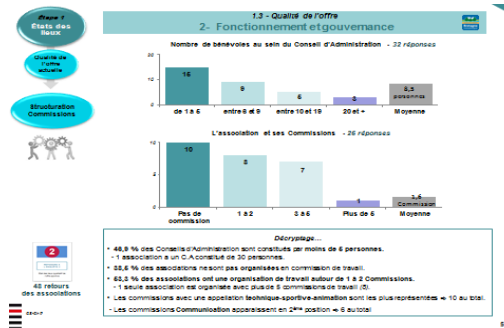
Etape 1
Etats des lieux

Qualité de l'offre actuelle

Structuration Commissions

1.3 - Qualité de l'offre
2- Fonctionnement etgouvernance

Nombre de bénévoles au sein du Conseil d'Administration - 32 réponses

20
10
0

15
9
6
3
8,5 personnes

de 1 à 8
entre 8 et 9
entre 10 et 19
20 et +
Moyenne

L'association et ses Commissions - 26 réponses

10
5
0

10
8
7
1
1,6 Commission

Pas de commission
1 à 2
3 à 6
Plus de 6
Moyenne

Décryptage…

• 46,9 % des Conseils d'Administration sont constitués par moins de 8 personnes.
- 1 association a un C.A constitué de 30 personnes.

• 38,5 % des associations ne sont pas organisées en commission de travail.

• 61,5 % des associations ont une organisation de travail autour de 1 à 2 Commissions.
- 1 seule association est organisée avec plus de 6 commissions de travail (8).

• Les commissions avec une appellation technique-sportive-animation sont les plus représentées → 10 au total.

• Les commissions Communication apparaissent en 2ème position → 6 au total

48 retours des associations

8